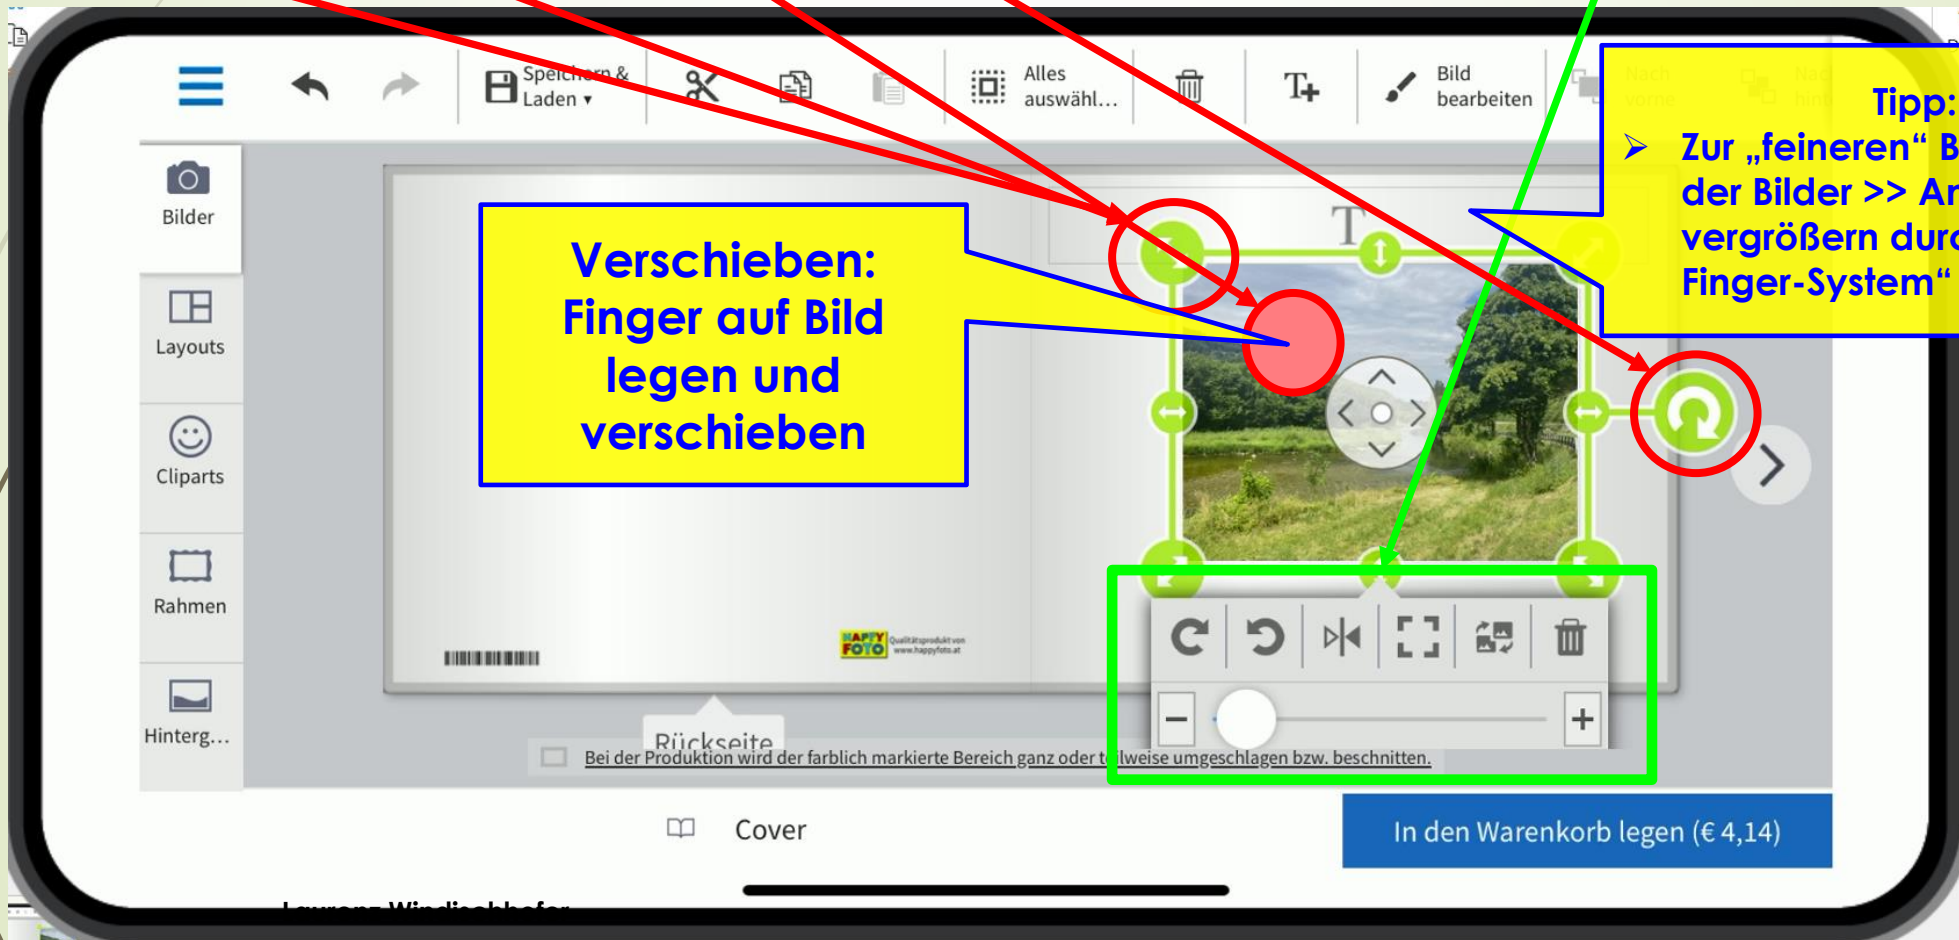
Speichern & Laden ▾

Alles auswähl…

Bild bearbeiten

Nach vorne

Nach hinten

Tipp:

➢ Zur „feineren“ B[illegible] der Bilder >> Ar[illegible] vergrößern durc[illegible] Finger-System“

Bilder

Layouts

Cliparts

Rahmen

Hinterg…

Verschieben: Finger auf Bild legen und verschieben

T

HAPPY FOTO Qualitätsprodukt von www.happyfoto.at

Rückseite

Bei der Produktion wird der farblich markierte Bereich ganz oder teilweise umgeschlagen bzw. beschnitten.

−

+

Cover

In den Warenkorb legen (€ 4,14)

Laurenz Windischhofer